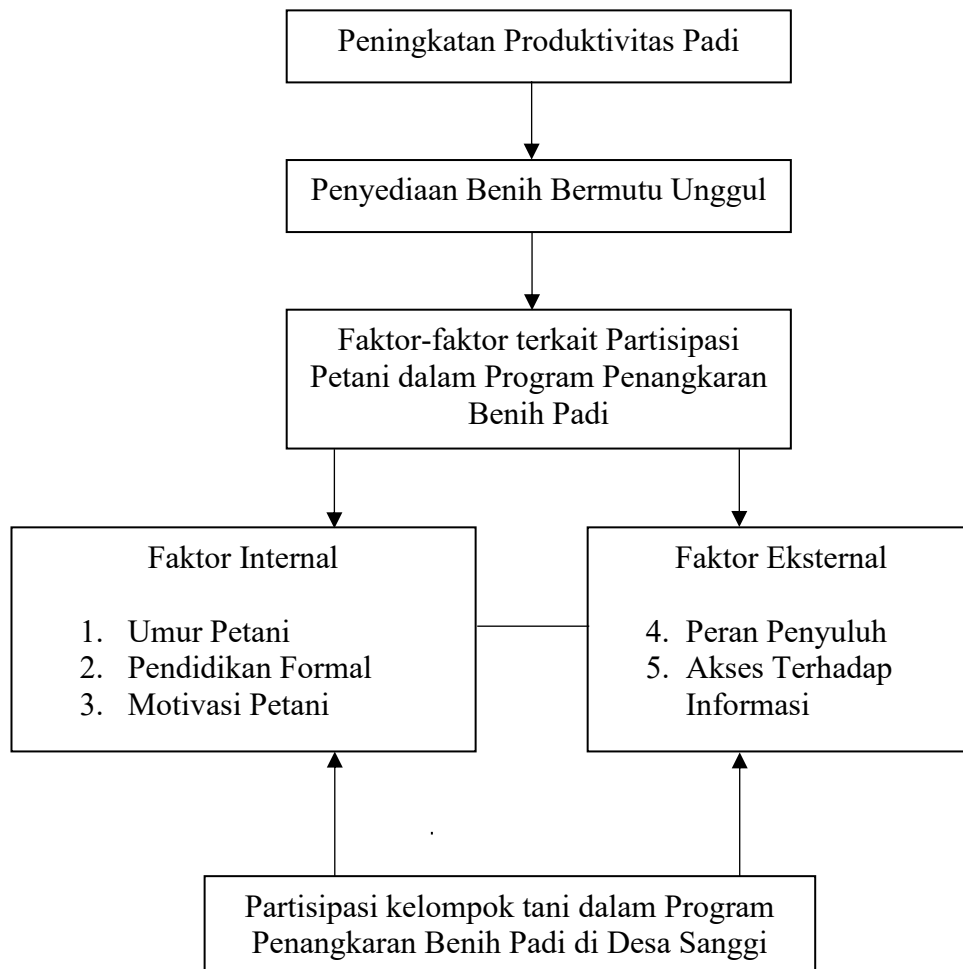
Peningkatan Produktivitas Padi

Penyediaan Benih Bermutu Unggul

Faktor-faktor terkait Partisipasi Petani dalam Program Penangkaran Benih Padi

Faktor Internal

1. Umur Petani
2. Pendidikan Formal
3. Motivasi Petani

Faktor Eksternal

4. Peran Penyuluh
5. Akses Terhadap Informasi

Partisipasi kelompok tani dalam Program Penangkaran Benih Padi di Desa Sanggi